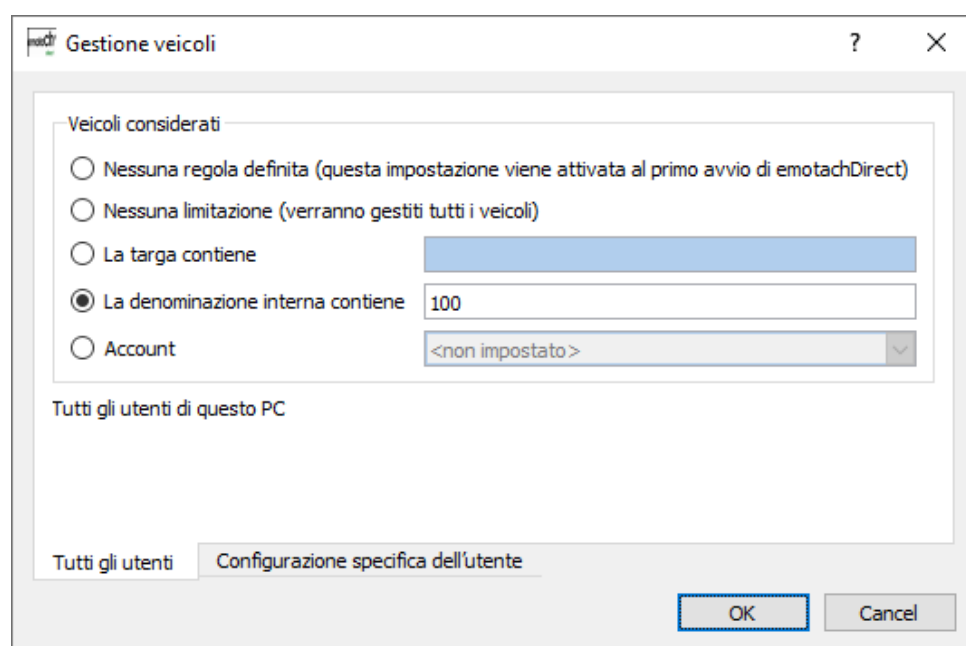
Gestione veicoli
?
×

Veicoli considerati

Nessuna regola definita (questa impostazione viene attivata al primo avvio di emotachDirect)

Nessuna limitazione (verranno gestiti tutti i veicoli)

La targa contiene

La denominazione interna contiene 100

Account <non impostato>

Tutti gli utenti di questo PC

Tutti gli utenti | Configurazione specifica dell'utente

OK | Cancel